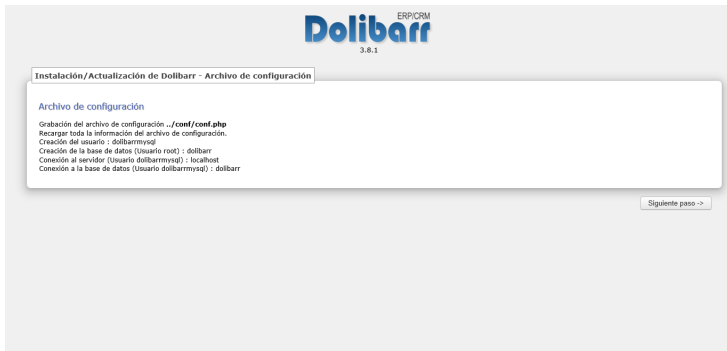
Dolibarr ERP/CRM
3.8.1

Instalación/Actualización de Dolibarr - Archivo de configuración

Archivo de configuración

Grabación del archivo de configuración ../conf/conf.php
Recargar toda la información del archivo de configuración.
Creación del usuario : dolibarrmysql
Creación de la base de datos (Usuario root) : dolibarr
Conexión al servidor (Usuario dolibarrmysql) : localhost
Conexión a la base de datos (Usuario dolibarrmysql) : dolibarr

Siguiente paso ->